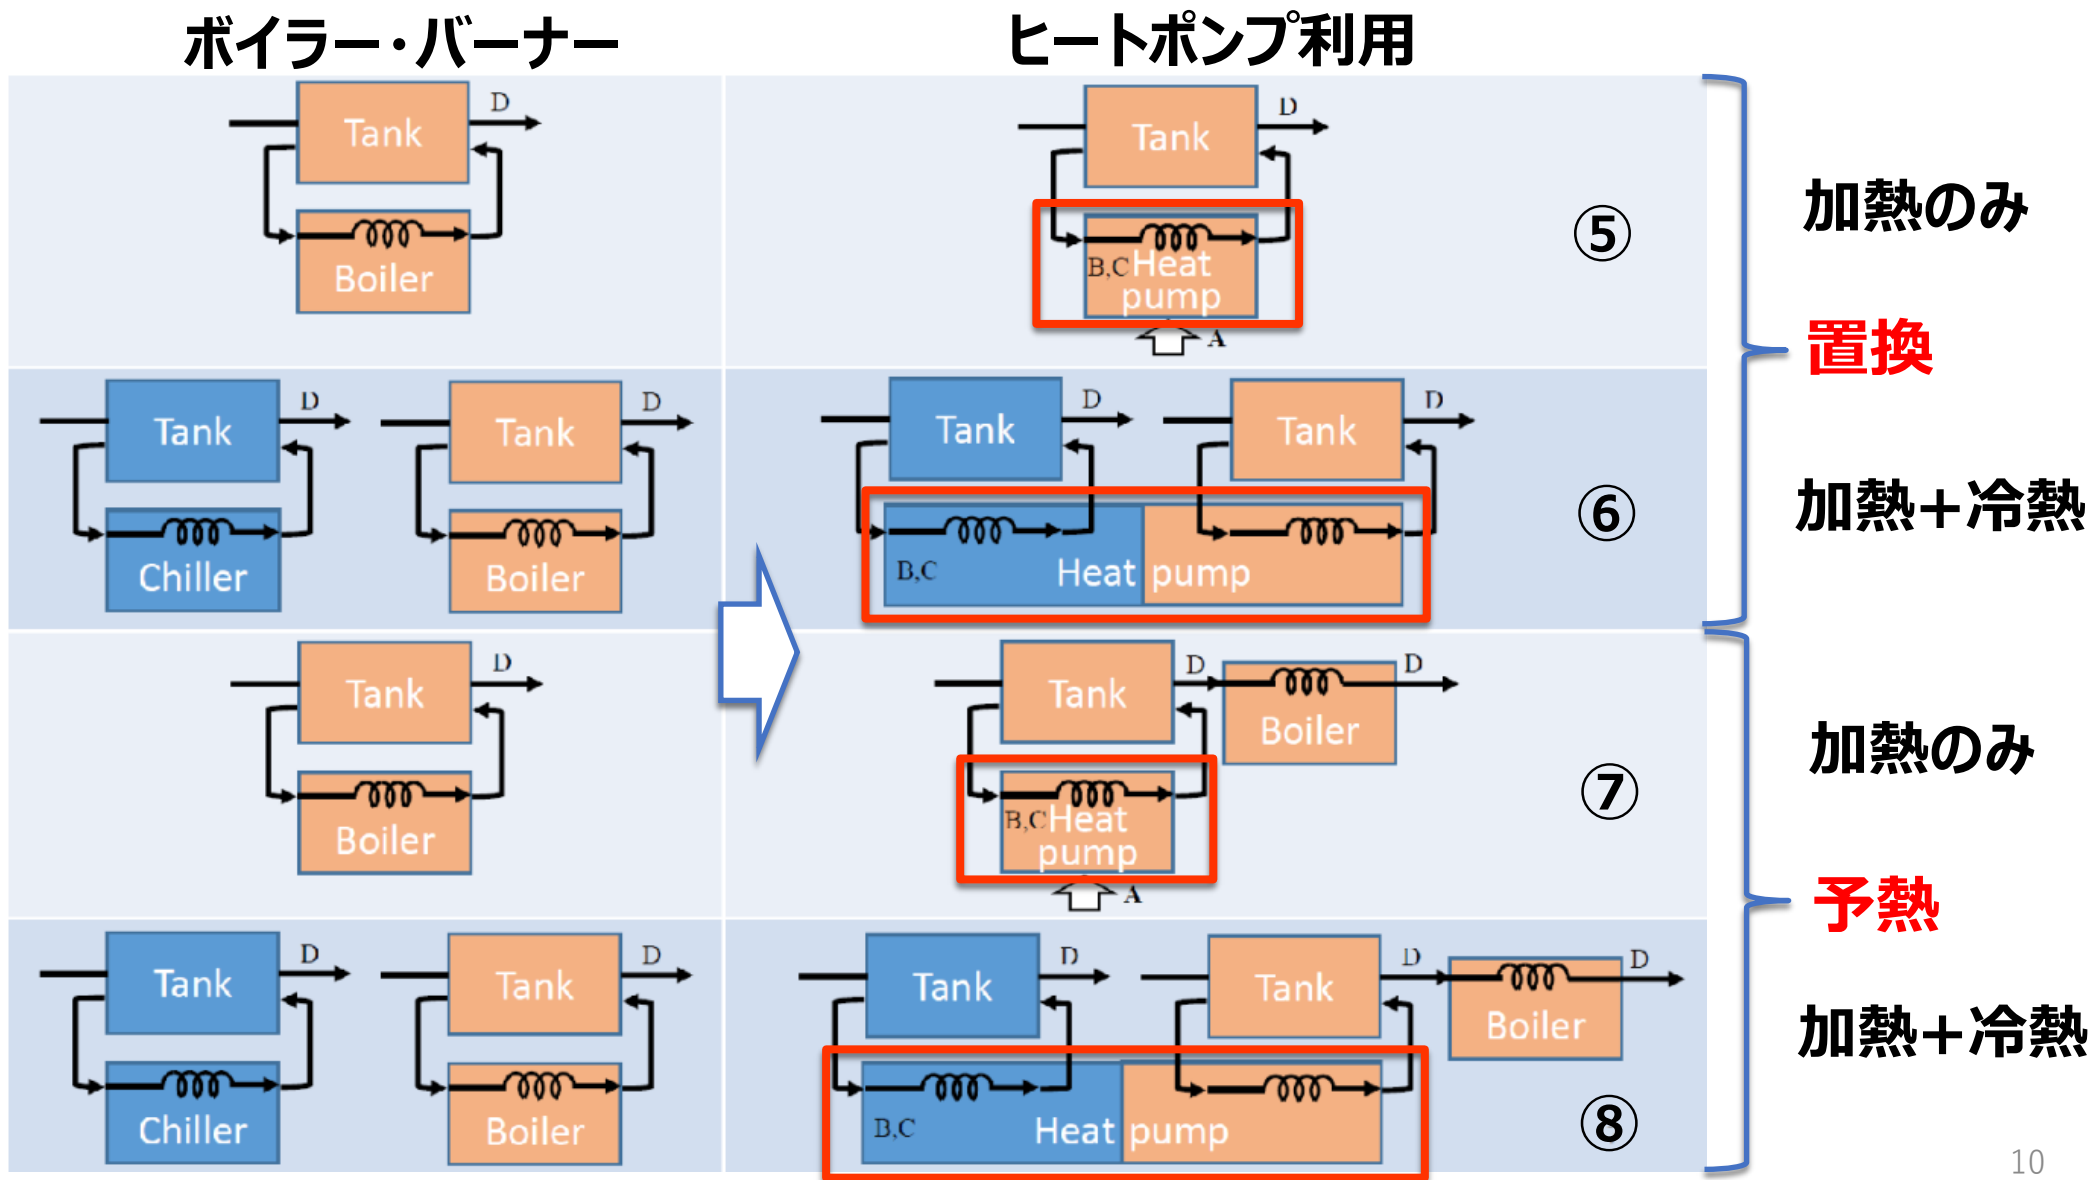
ボイラー・バーナー

ヒートポンプ利用

Tank D
Boiler

Tank D
B,C Heat pump
A

⑤

加熱のみ

置換

Tank D
Chiller

Tank D
Boiler

Tank D
Tank D
B,C Heat pump

⑥

加熱+冷熱

Tank D
Boiler

Tank D
Boiler D
B,C Heat pump
A

⑦

加熱のみ

予熱

Tank D
Chiller

Tank D
Boiler

Tank D
Tank D
Boiler D
B,C Heat pump

⑧

加熱+冷熱

10